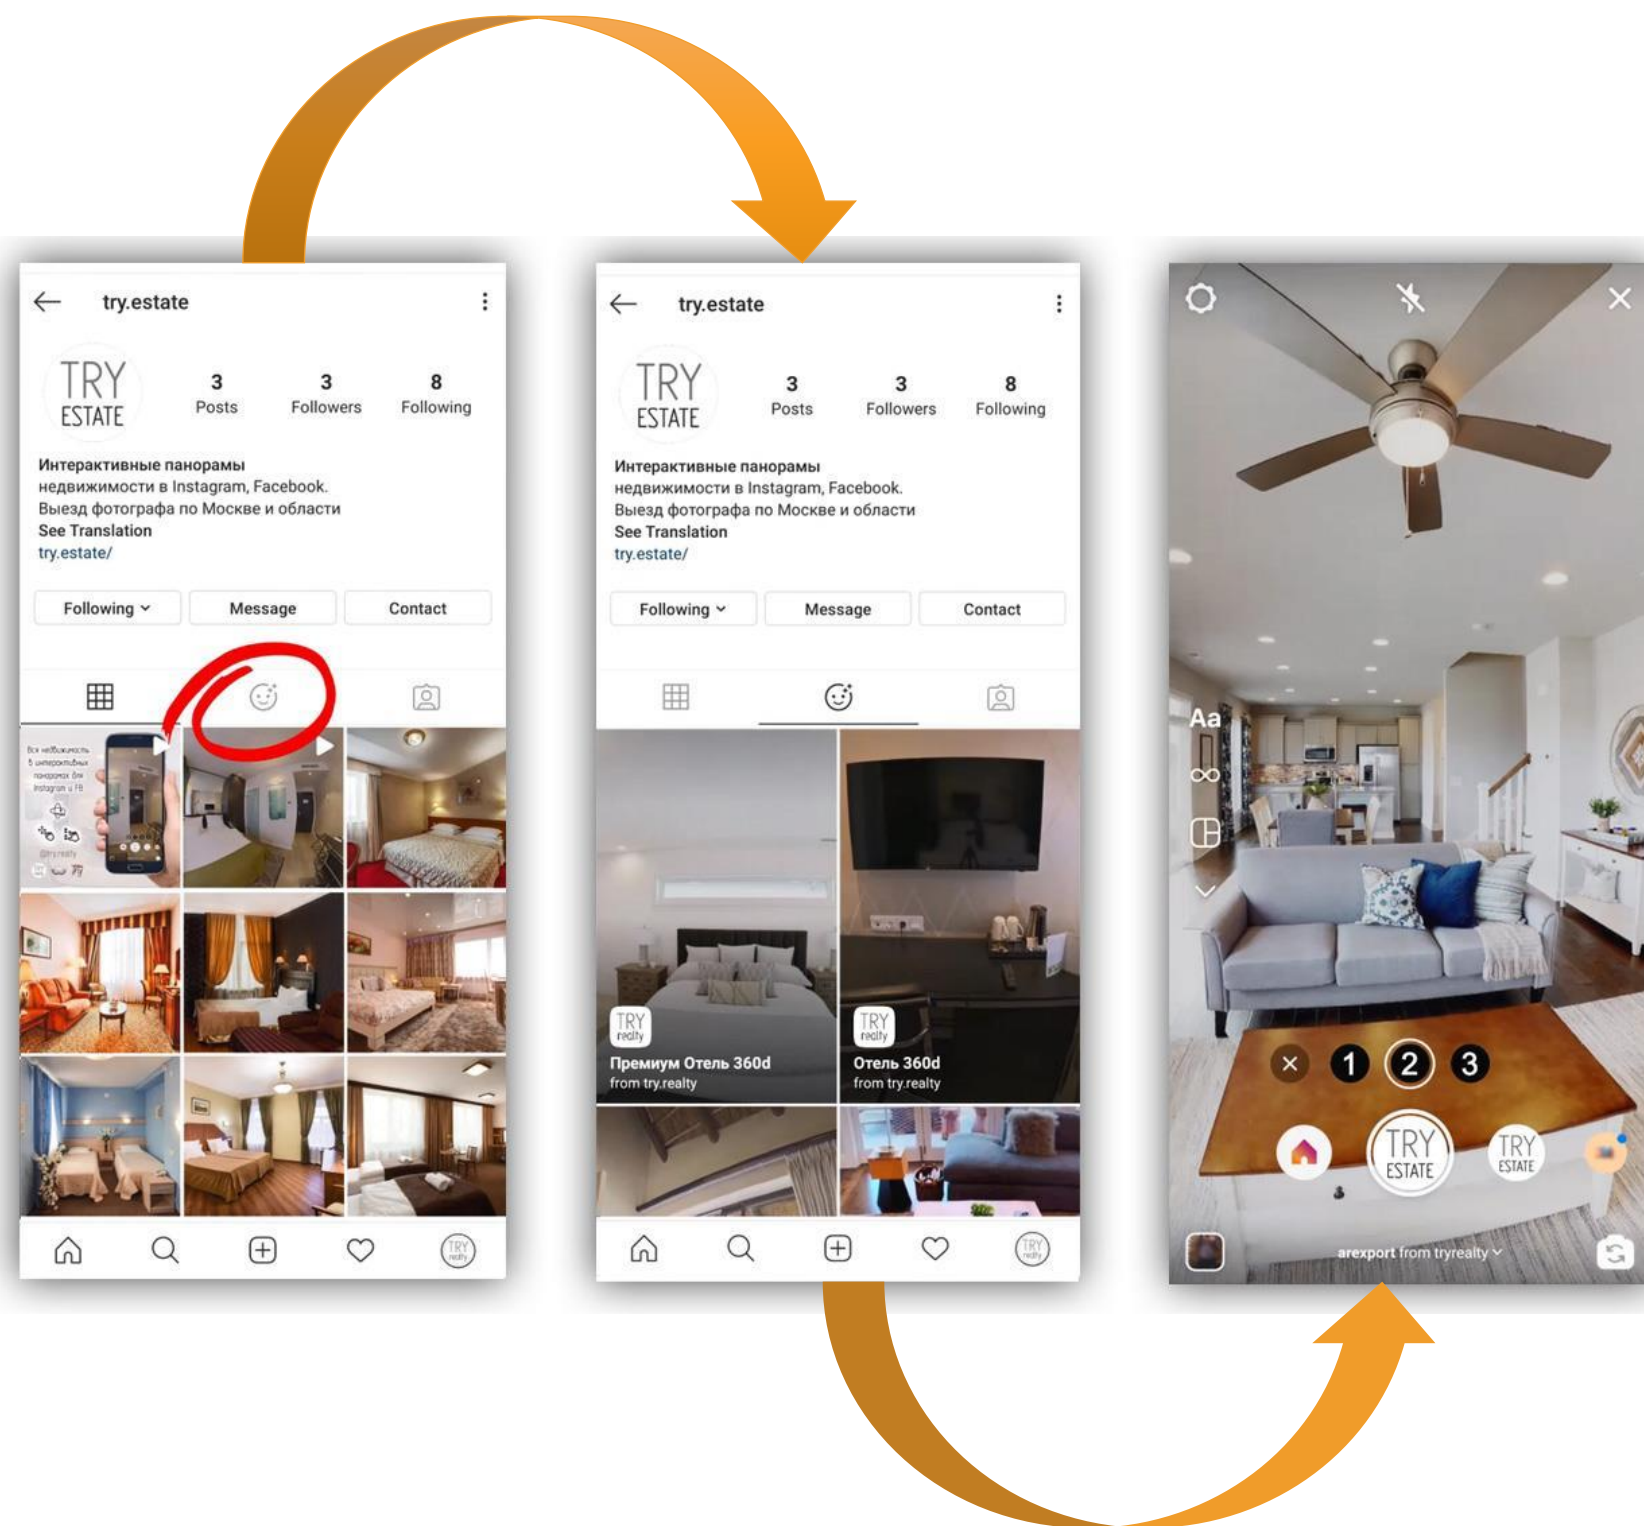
try.estate

TRY ESTATE

3 Posts
3 Followers
8 Following

Интерактивные панорамы недвижимости в Instagram, Facebook. Выезд фотографа по Москве и области
See Translation
try.estate/

Following
Message
Contact

try.estate

TRY ESTATE

3 Posts
3 Followers
8 Following

Интерактивные панорамы недвижимости в Instagram, Facebook. Выезд фотографа по Москве и области
See Translation
try.estate/

Following
Message
Contact

TRY realty
Премиум Отель 360d
from try.realty

TRY realty
Отель 360d
from try.realty

Aa

1 2 3

TRY ESTATE

TRY ESTATE

arexport from tryrealty